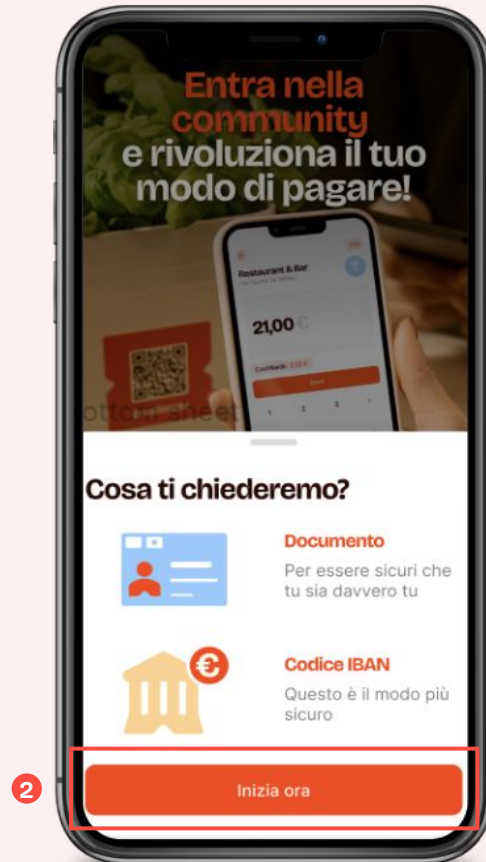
Entra nella community e rivoluziona il tuo modo di pagare!

Restaurant & Bar

21,00 €

Cashback

1 2 3

Cosa ti chiederemo?

Documento
Per essere sicuri che tu sia davvero tu

€

Codice IBAN
Questo è il modo più sicuro

2

Inizia ora